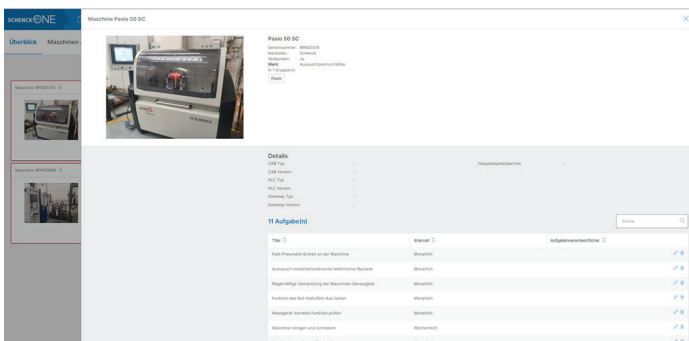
SCHENCK ONE

Überblick Maschinen

Maschine Pasio 50 SC

Maschine BPA0D015

Maschine BPHF0088

Pasio 50 SC

Seriennummer: BPA0D015
Hersteller: Schenck
Verbunden: Ja
Werk: Auswuchtzentrum Mitte
In 1 Gruppe(n)

Pasio

Details

CAB Typ -
CAB Version -
PLC Typ -
PLC Version -
Gateway Typ -
Gateway Version -

Hauptansprechpartner -

11 Aufgabe(n)

Suche

| Titel | Intervall | Aufgabenverantwortlicher |
|---|---|---|
| Falls Pneumatik Einheit an der Maschine | Monatlich | |
| Austausch sicherheitsrelevanter elektrischer Bauteile | Monatlich | |
| Regelmäßige Überprüfung der Maschinen Genauigkeit | Monatlich | |
| Funktion des Not-Halts/Not-Aus testen | Monatlich | |
| Messgerät: korrekte Funktion prüfen | Monatlich | |
| Maschine reinigen und schmieren | Wöchentlich | |